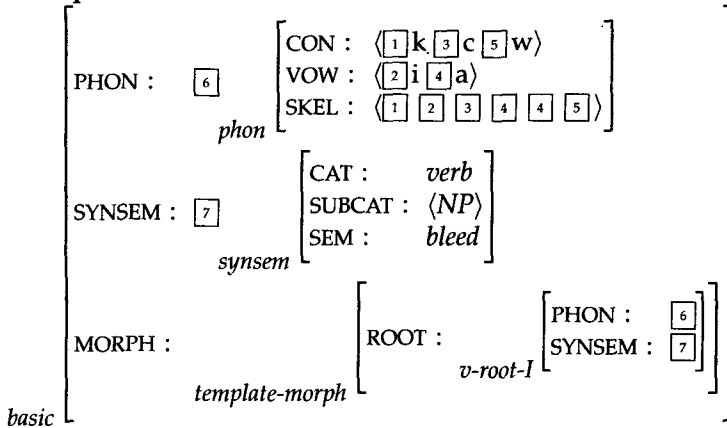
PHON : [6] phon
CON : ⟨[1] k [3] c [5] w⟩
VOW : ⟨[2] i [4] a⟩
SKEL : ⟨[1] [2] [3] [4] [4] [5]⟩

SYNSEM : [7] synsem
CAT : verb
SUBCAT : ⟨NP⟩
SEM : bleed

MORPH : template-morph
ROOT : v-root-I
PHON : [6]
SYNSEM : [7]

basic